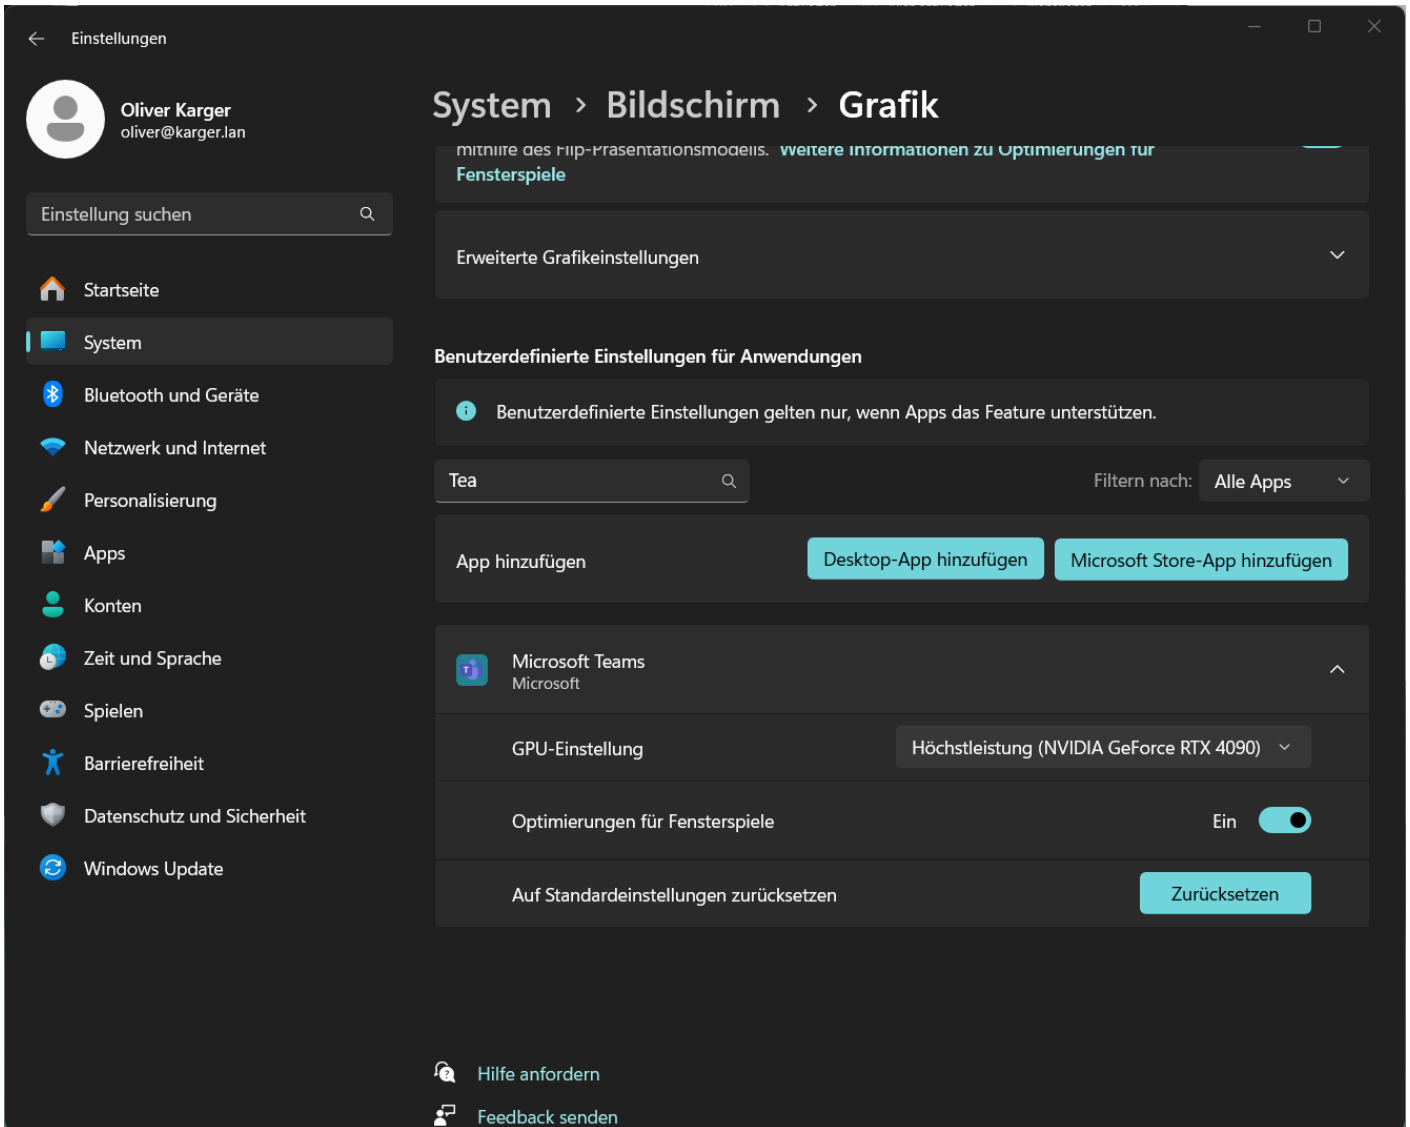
Einstellungen

Oliver Karger
oliver@karger.lan

Einstellung suchen

Startseite
System
Bluetooth und Geräte
Netzwerk und Internet
Personalisierung
Apps
Konten
Zeit und Sprache
Spielen
Barrierefreiheit
Datenschutz und Sicherheit
Windows Update

System > Bildschirm > Grafik

mithilfe des Flip-Präsentationsmodells. Weitere Informationen zu Optimierungen für Fensterspiele

Erweiterte Grafikeinstellungen

Benutzerdefinierte Einstellungen für Anwendungen

Benutzerdefinierte Einstellungen gelten nur, wenn Apps das Feature unterstützen.

Tea

Filtern nach: Alle Apps

App hinzufügen
Desktop-App hinzufügen
Microsoft Store-App hinzufügen

Microsoft Teams
Microsoft

GPU-Einstellung
Höchstleistung (NVIDIA GeForce RTX 4090)

Optimierungen für Fensterspiele
Ein

Auf Standardeinstellungen zurücksetzen
Zurücksetzen

Hilfe anfordern
Feedback senden